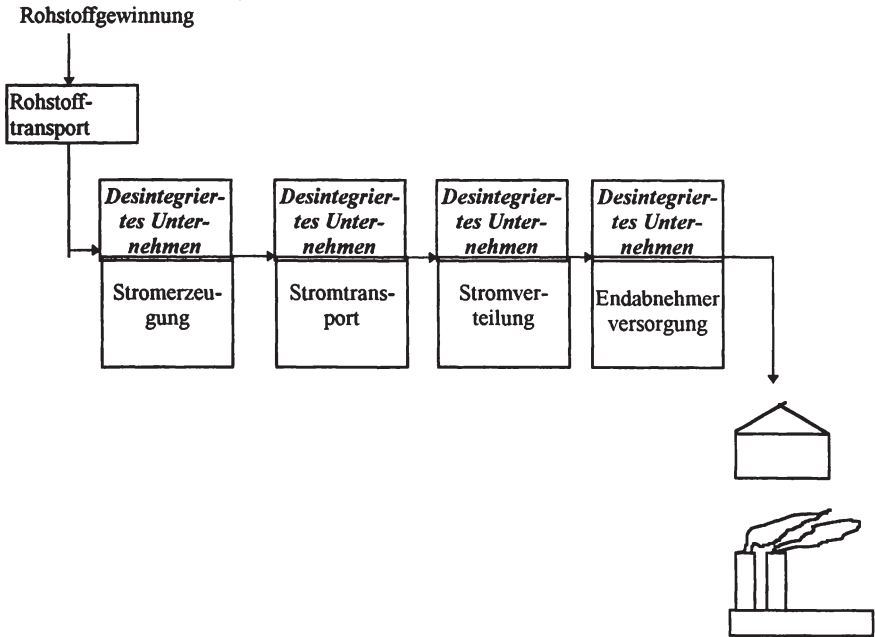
Rohstoffgewinnung

Rohstofftransport

*Desintegriertes Unternehmen*

Stromerzeugung

*Desintegriertes Unternehmen*

Stromtransport

*Desintegriertes Unternehmen*

Stromverteilung

*Desintegriertes Unternehmen*

Endabnehmer versorgung